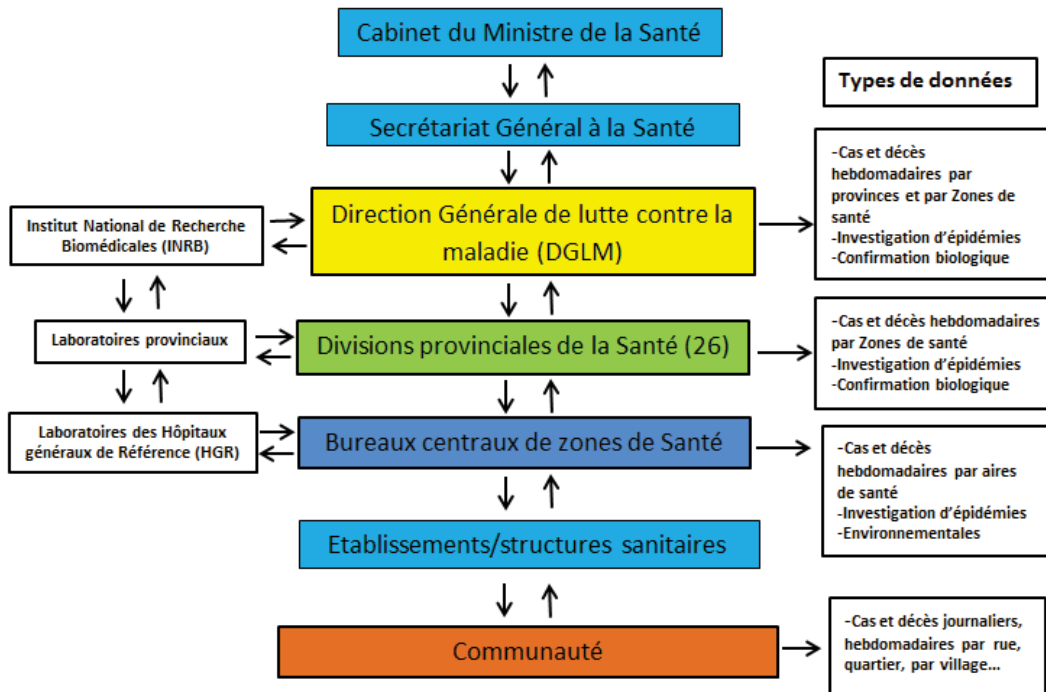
Cabinet du Ministre de la Santé

Types de données

Secrétariat Général à la Santé

-Cas et décès hebdomadaires par provinces et par Zones de santé
-Investigation d'épidémies
-Confirmation biologique

Institut National de Recherche Biomédicales (INRB)

Direction Générale de lutte contre la maladie (DGLM)

Laboratoires provinciaux

Divisions provinciales de la Santé (26)

-Cas et décès hebdomadaires par Zones de santé
-Investigation d'épidémies
-Confirmation biologique

Laboratoires des Hôpitaux généraux de Référence (HGR)

Bureaux centraux de zones de Santé

-Cas et décès hebdomadaires par aires de santé
-Investigation d'épidémies
-Environnementales

Etablissements/structures sanitaires

Communauté

-Cas et décès journaliers, hebdomadaires par rue, quartier, par village...